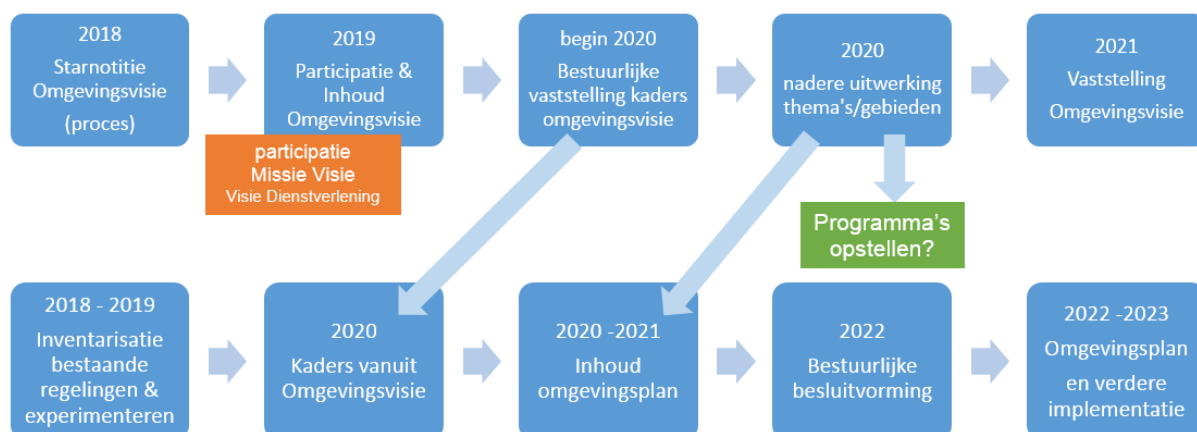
2018
Starnotitie Omgevingsvisie
(proces)

2019
Participatie & Inhoud Omgevingsvisie

participatie
Missie Visie
Visie Dienstverlening

begin 2020
Bestuurlijke vaststelling kaders omgevingsvisie

2020
nadere uitwerking thema's/gebieden

Programma's opstellen?

2021
Vaststelling Omgevingsvisie

2018 - 2019
Inventarisatie bestaande regelingen & experimenteren

2020
Kaders vanuit Omgevingsvisie

2020 -2021
Inhoud omgevingsplan

2022
Bestuurlijke besluitvorming

2022 -2023
Omgevingsplan en verdere implementatie